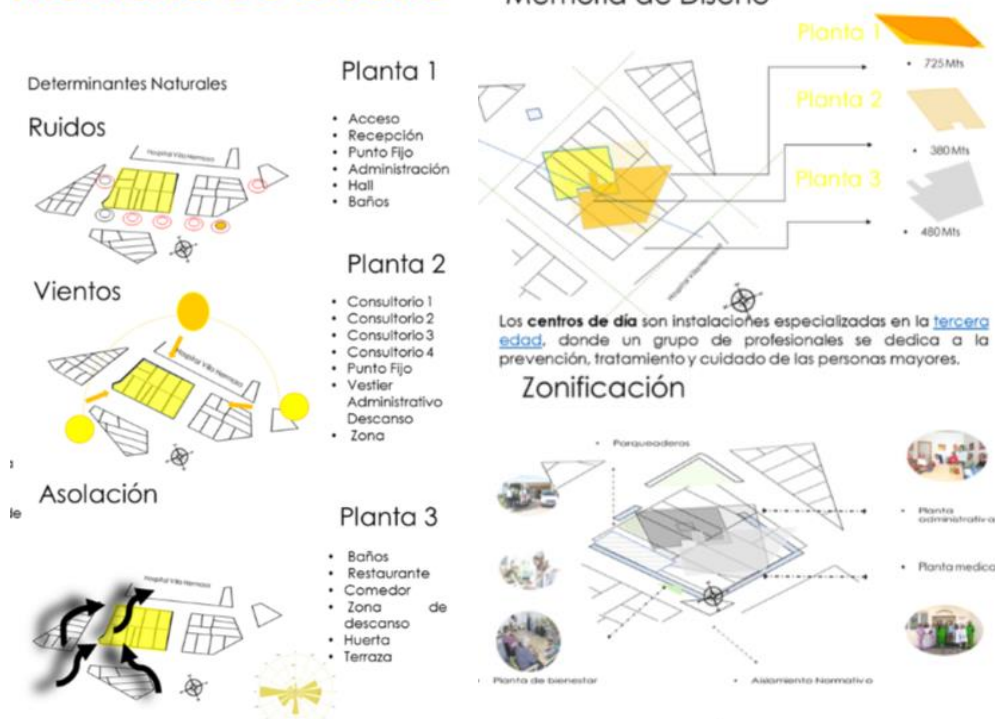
Memoria de Diseño

Determinantes Naturales

Ruidos

Hospital Villa Hermosa

Vientos

Hospital Villa Hermosa

Asolación

Hospital Villa Hermosa

Planta 1

- Acceso
- Recepción
- Punto Fijo
- Administración
- Hall
- Baños

Planta 2

- Consultorio 1
- Consultorio 2
- Consultorio 3
- Consultorio 4
- Punto Fijo
- Vestier Administrativo Descanso
- Zona

Planta 3

- Baños
- Restaurante
- Comedor
- Zona de descanso
- Huerta
- Terraza

Planta 1

- 725 Mts

Planta 2

- 380 Mts

Planta 3

- 480 Mts

Hospital Villa Hermosa

Los **centros de día** son instalaciones especializadas en la tercera edad, donde un grupo de profesionales se dedica a la prevención, tratamiento y cuidado de las personas mayores.

Zonificación

- Parqueaderos

- Planta administrativa

- Planta medica

Planta de bienestar

- Aislamiento Normativo